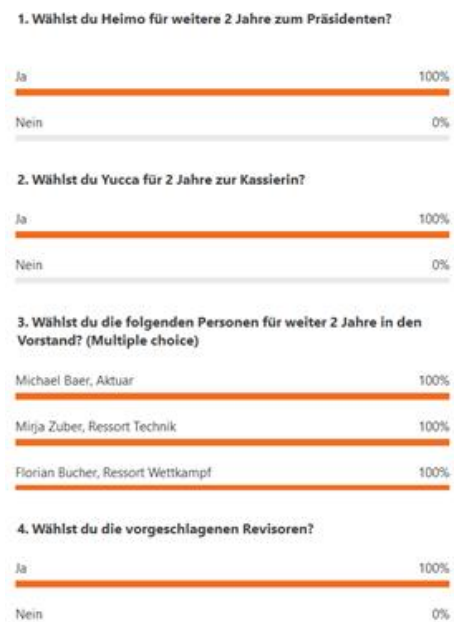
1. Wählst du Heimo für weitere 2 Jahre zum Präsidenten?

Ja 100%

Nein 0%

2. Wählst du Yucca für 2 Jahre zur Kassierin?

Ja 100%

Nein 0%

3. Wählst du die folgenden Personen für weiter 2 Jahre in den Vorstand? (Multiple choice)

Michael Baer, Aktuar 100%

Mirja Zuber, Ressort Technik 100%

Florian Bucher, Ressort Wettkampf 100%

4. Wählst du die vorgeschlagenen Revisoren?

Ja 100%

Nein 0%